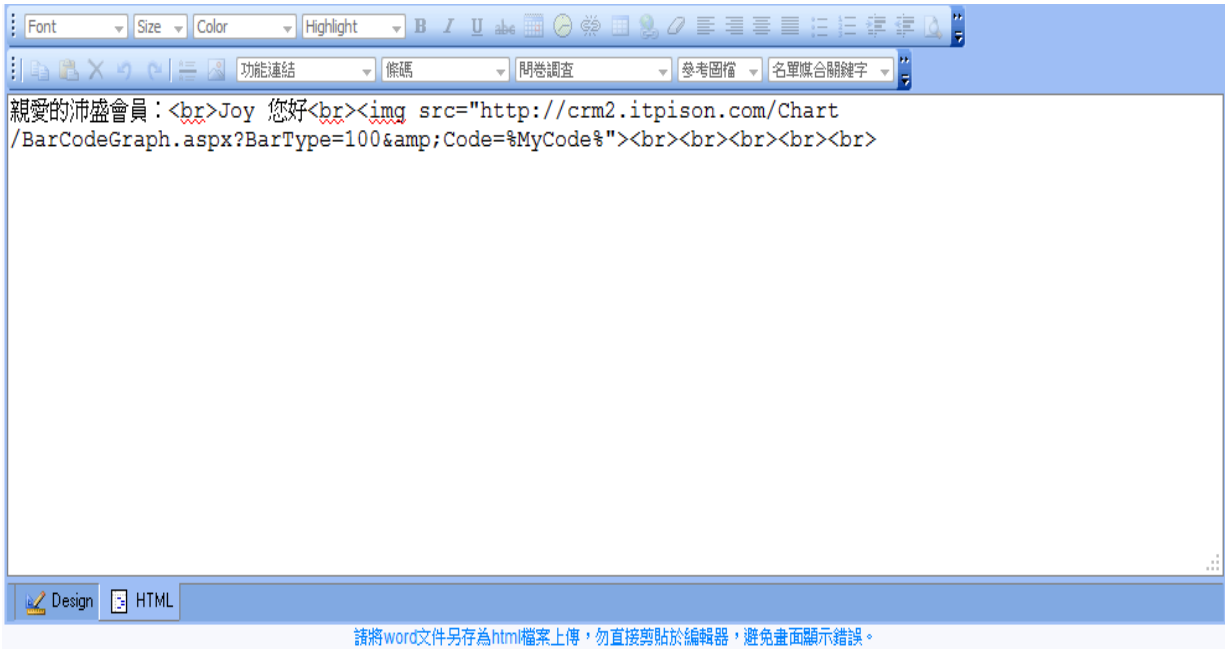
Font Size Color Highlight B I U abe

功能連結 條碼 問卷調查 參考圖檔 名單媒合關鍵字

親愛的沛盛會員：<br>Joy 您好<br><img src="http://crm2.itpison.com/Chart/BarCodeGraph.aspx?BarType=100&amp;Code=%MyCode%"><br><br><br><br><br>

Design HTML

請將word文件另存為html檔案上傳，勿直接剪貼於編輯器，避免畫面顯示錯誤。